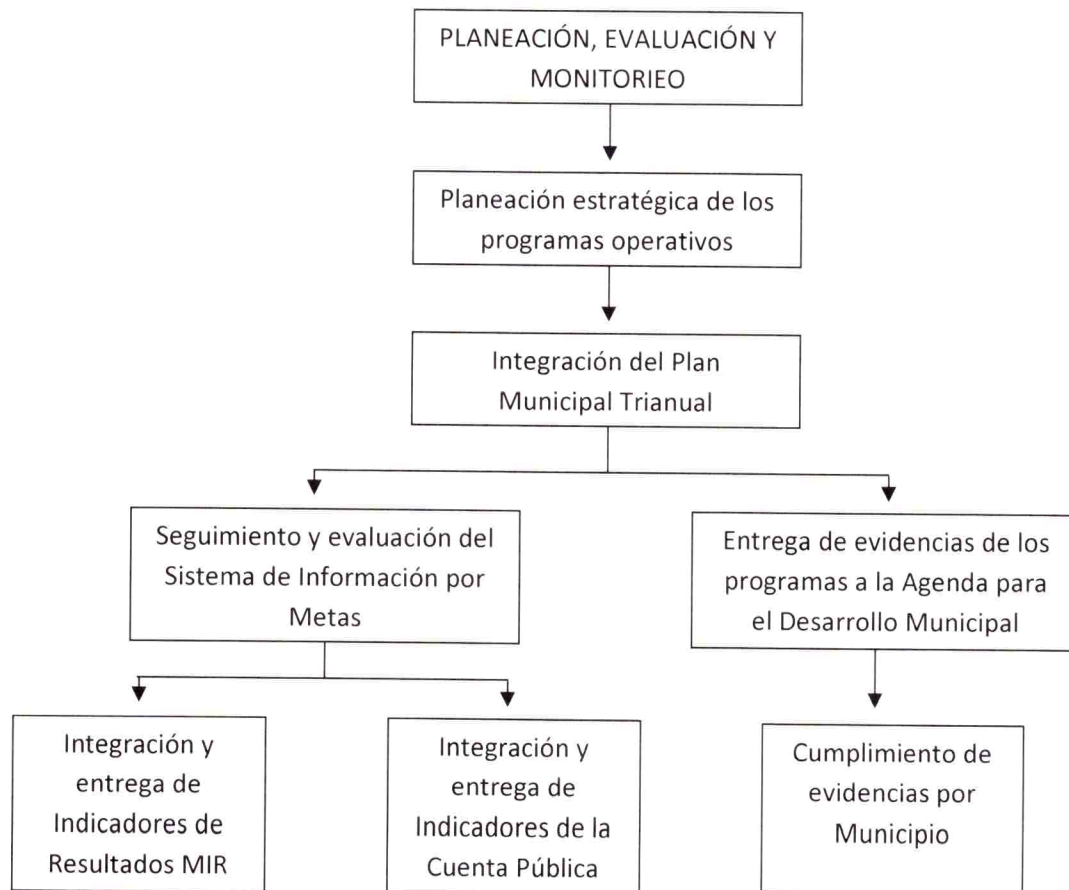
PLANEACIÓN, EVALUACIÓN Y MONITORIEO

Planeación estratégica de los programas operativos

Integración del Plan Municipal Trianual

Seguimiento y evaluación del Sistema de Información por Metas

Entrega de evidencias de los programas a la Agenda para el Desarrollo Municipal

Integración y entrega de Indicadores de Resultados MIR

Integración y entrega de Indicadores de la Cuenta Pública

Cumplimiento de evidencias por Municipio